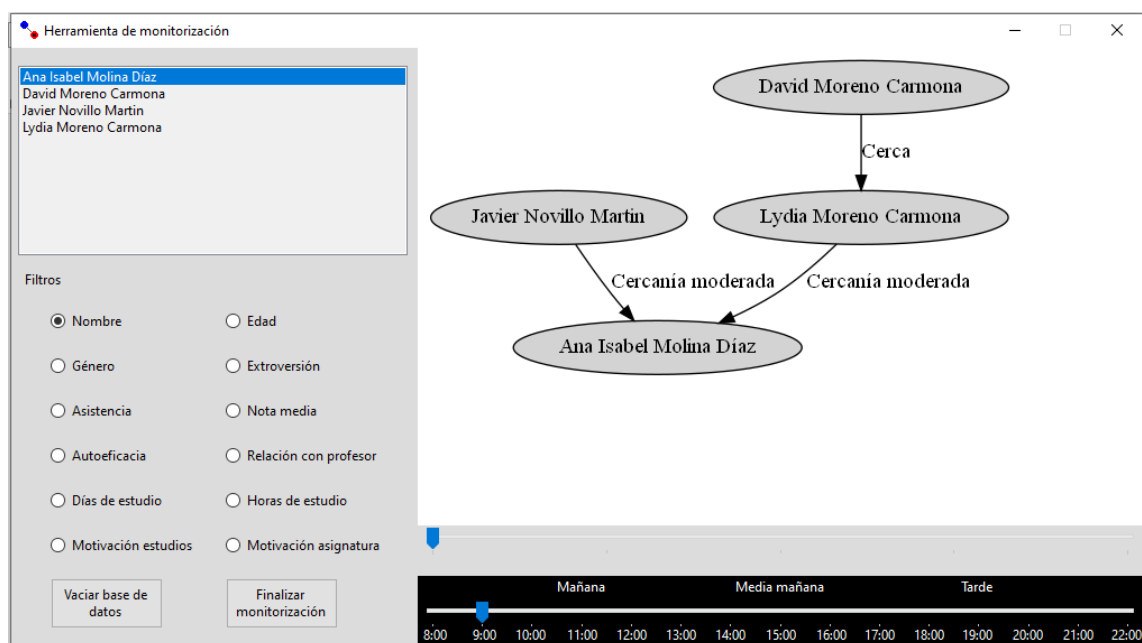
Herramienta de monitorización

Ana Isabel Molina Díaz
David Moreno Carmona
Javier Novillo Martin
Lydia Moreno Carmona

Filtros

Nombre
Edad
Género
Extroversión
Asistencia
Nota media
Autoeficacia
Relación con profesor
Días de estudio
Horas de estudio
Motivación estudios
Motivación asignatura

Vaciar base de datos
Finalizar monitorización

David Moreno Carmona
Cerca
Javier Novillo Martin
Lydia Moreno Carmona
Cercanía moderada
Cercanía moderada
Ana Isabel Molina Díaz

Mañana
Media mañana
Tarde
8:00 9:00 10:00 11:00 12:00 13:00 14:00 15:00 16:00 17:00 18:00 19:00 20:00 21:00 22:00